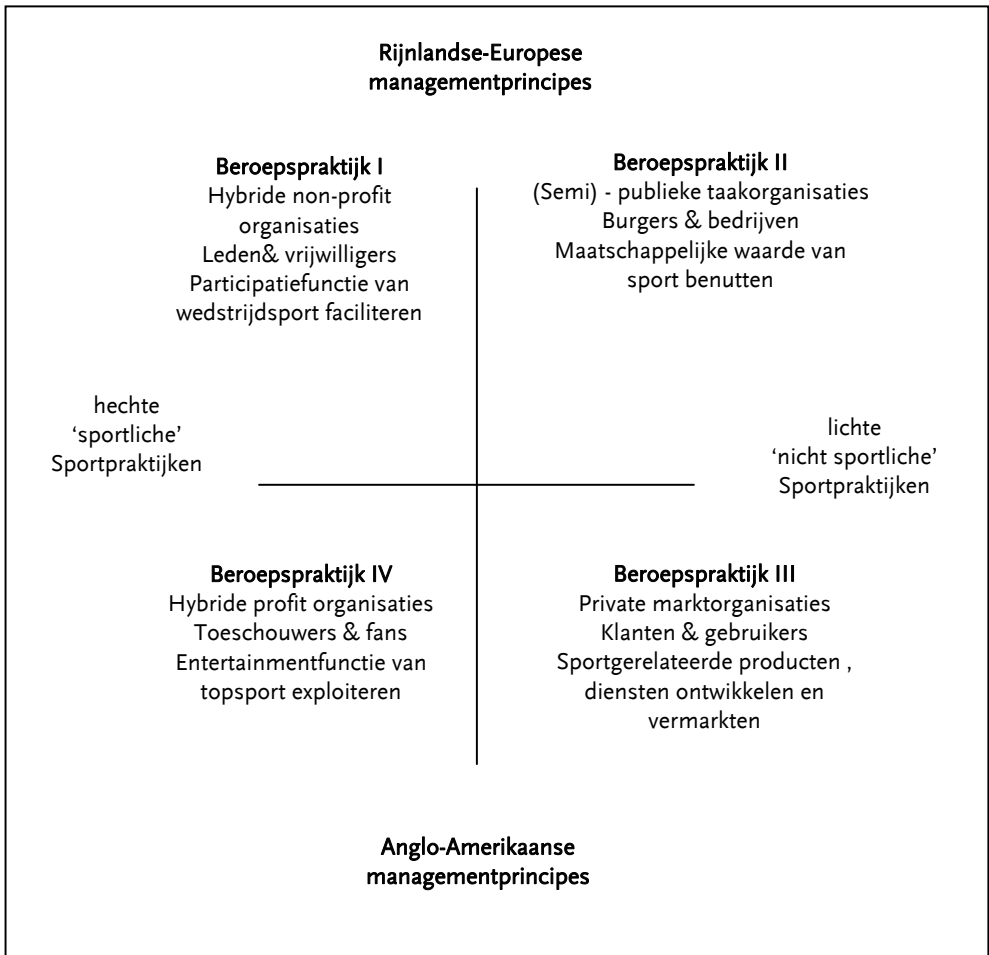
Rijnlandse-Europese managementprincipes

Beroepspraktijk I
Hybride non-profit organisaties
Leden& vrijwilligers
Participatiefunctie van wedstrijdsport faciliteren

Beroepspraktijk II
(Semi) - publieke taakorganisaties
Burgers & bedrijven
Maatschappelijke waarde van sport benutten

hechte
'sportliche'
Sportpraktijken

lichte
'nicht sportliche'
Sportpraktijken

Beroepspraktijk IV
Hybride profit organisaties
Toeschouwers & fans
Entertainmentfunctie van topsport exploiteren

Beroepspraktijk III
Private marktorganisaties
Klanten & gebruikers
Sportgerelateerde producten , diensten ontwikkelen en vermarkten

Anglo-Amerikaanse managementprincipes